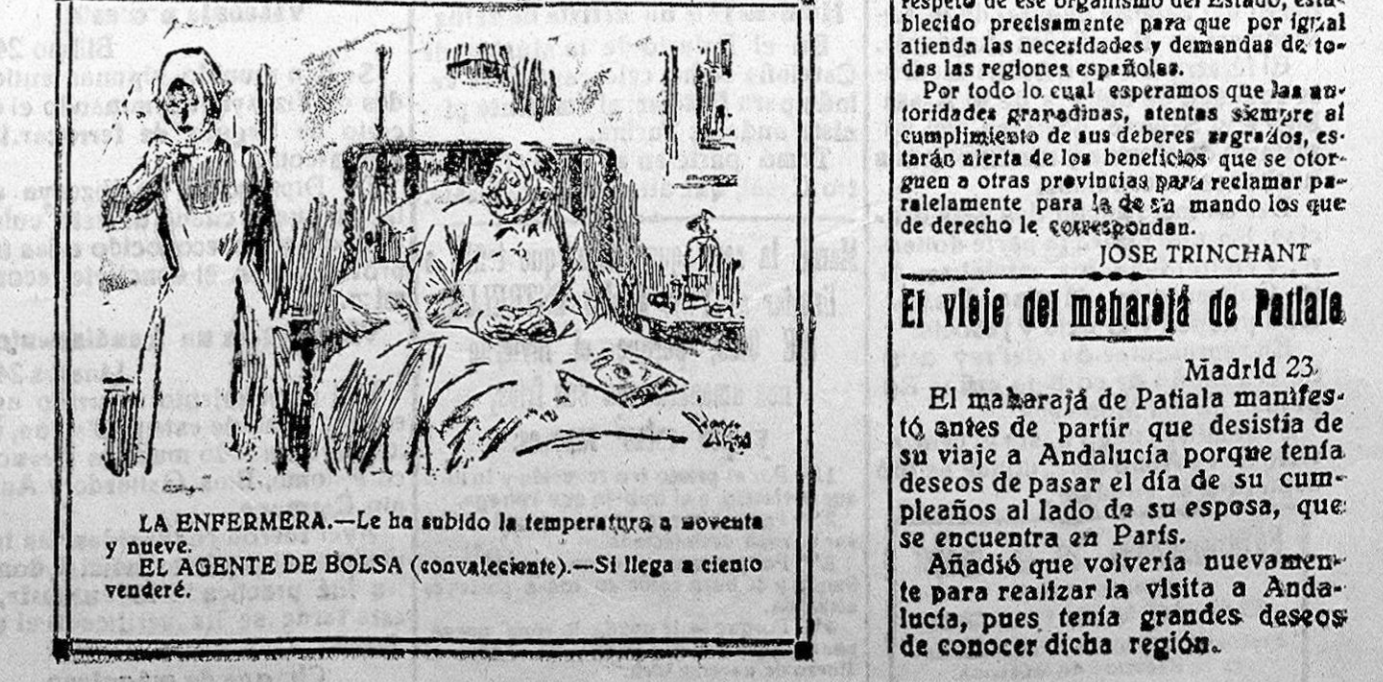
LA ENFERMERA.—Le ha subido la temperatura a noventa y nueve.
EL AGENTE DE BOLSA (convaleciente).—Si llega a ciento venderé.

respeto de ese organismo del Estado, establecido precisamente para que por igual atienda las necesidades y demandas de todas las regiones españolas.
Por todo lo cual esperamos que las autoridades granadinas, atentas siempre al cumplimiento de sus deberes sagrados, estarán alerta de los beneficios que se otorguen a otras provincias para reclamar paralelamente para la de su mando los que de derecho le correspondan.
JOSE TRINCHANT

El viaje del maharajá de Patiala

Madrid 23.
El maharajá de Patiala manifestó antes de partir que desistía de su viaje a Andalucía porque tenía deseos de pasar el día de su cumpleaños al lado de su esposa, que se encuentra en París.
Añadió que volvería nuevamente para realizar la visita a Andalucía, pues tenía grandes deseos de conocer dicha región.